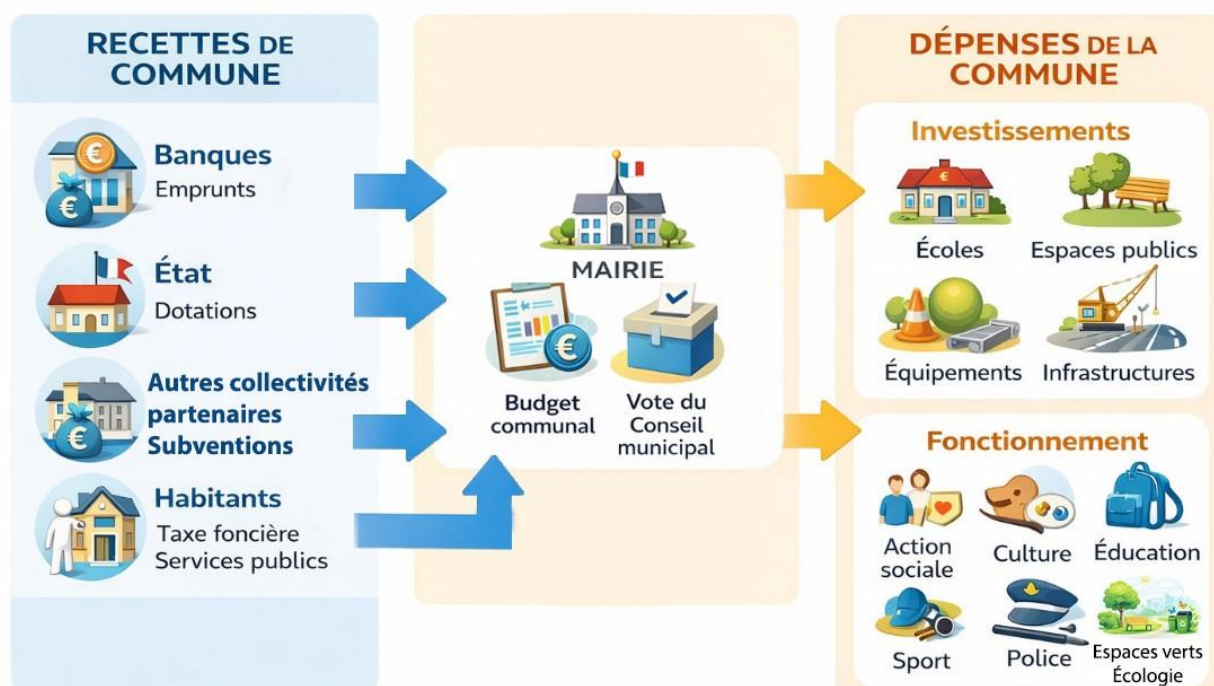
RECETTES DE COMMUNE

Banques
Emprunts

État
Dotations

Autres collectivités partenaires
Subventions

Habitants
Taxe foncière
Services publics

MAIRIE

Budget communal

Vote du Conseil municipal

DÉPENSES DE LA COMMUNE

Investissements

Écoles

Espaces publics

Équipements

Infrastructures

Fonctionnement

Action sociale

Culture

Éducation

Sport

Police

Espaces verts
Écologie